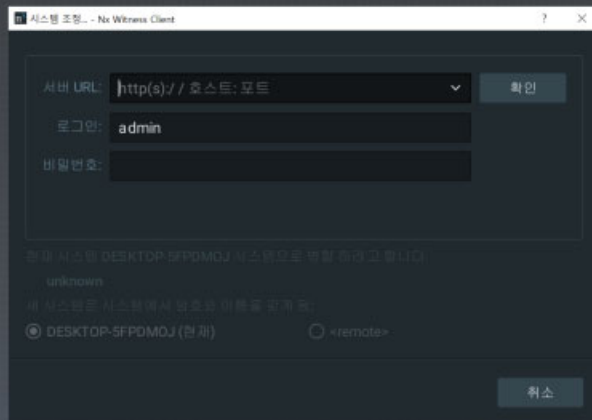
시스템 조정... - Nx Witness Client

?

×

서버 URL:

http(s):/ / 호스트: 포트

확인

로그인:

admin

비밀번호:

현재 시스템 DESKTOP-5FPDMOJ 시스템으로 병합 하려고 합니다

unknown

이 시스템은 시스템에서 암호를 이름을 갖게 됨:

DESKTOP-5FPDMOJ (현재)

<remote>

취소